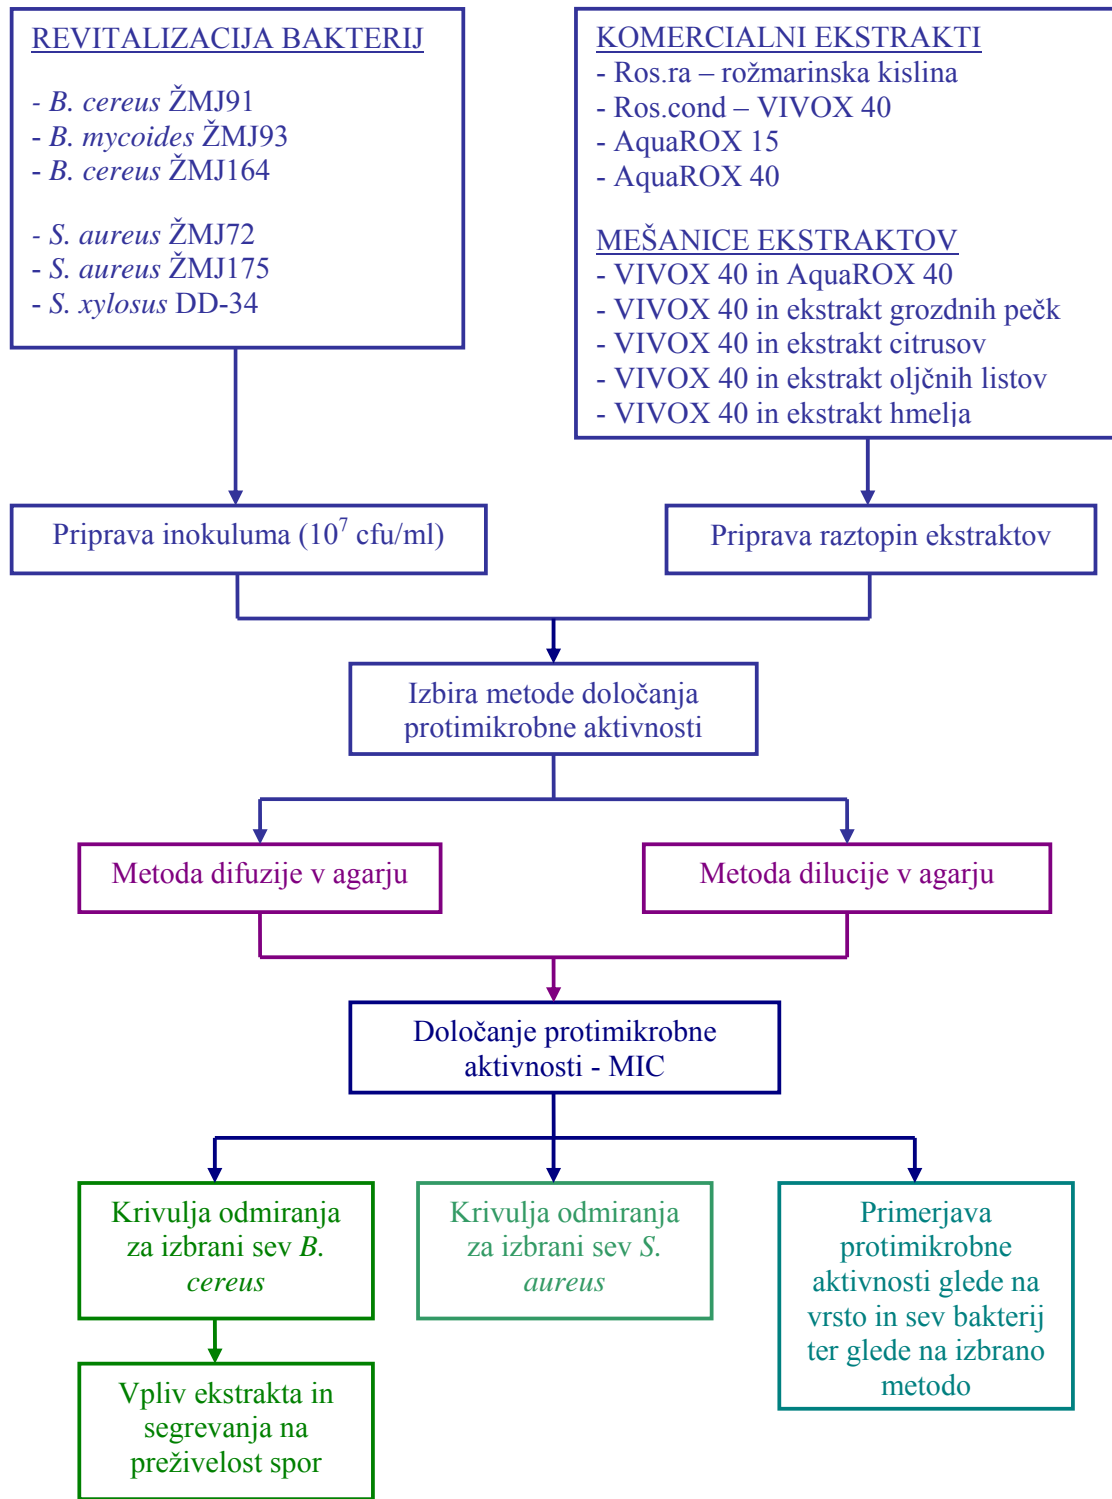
REVITALIZACIJA BAKTERIJ

- B. cereus ŽMJ91
- B. mycoides ŽMJ93
- B. cereus ŽMJ164

- S. aureus ŽMJ72
- S. aureus ŽMJ175
- S. xylosus DD-34

KOMERCIALNI EKSTRAKTI
- Ros.ra – rožmarinska kislina
- Ros.cond – VIVOX 40
- AquaROX 15
- AquaROX 40

MEŠANICE EKSTRAKTOV
- VIVOX 40 in AquaROX 40
- VIVOX 40 in ekstrakt grozdnih pečk
- VIVOX 40 in ekstrakt citrusov
- VIVOX 40 in ekstrakt oljčnih listov
- VIVOX 40 in ekstrakt hmelja

Priprava inokuluma ($10^7$ cfu/ml)

Priprava raztopin ekstraktov

Izbira metode določanja protimikrobne aktivnosti

Metoda difuzije v agarju

Metoda dilucije v agarju

Določanje protimikrobne aktivnosti - MIC

Krivulja odmiranja za izbrani sev B. cereus

Krivulja odmiranja za izbrani sev S. aureus

Primerjava protimikrobne aktivnosti glede na vrsto in sev bakterij ter glede na izbrano metodo

Vpliv ekstrakta in segrevanja na preživelost spor